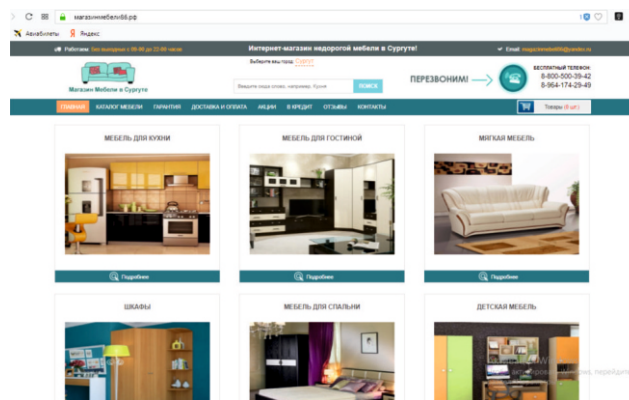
магазинмебели86.рф

Авиабилеты Яндекс

Работаем: без выходных с 09:00 до 22:00 часов

Интернет-магазин недорогой мебели в Сургуте!

Email: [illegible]

Магазин Мебели в Сургуте

Выберите ваш город: Сургут

Введите ваш запрос, например, Кухня

ПОИСК

ПЕРЕЗВОНИМ!

БЕСПЛАТНЫЙ ТЕЛЕФОН:
8-800-500-39-42
8-964-174-29-49

ГЛАВНАЯ КАТАЛОГ МЕБЕЛИ ГАРАНТИЯ ДОСТАВКА И ОПЛАТА АКЦИИ В КРЕДИТ ОТЗЫВЫ КОНТАКТЫ

Товары (0 шт.)

МЕБЕЛЬ ДЛЯ КУХНИ

Подробнее

МЕБЕЛЬ ДЛЯ ГОСТИНОЙ

Подробнее

МЯГКАЯ МЕБЕЛЬ

Подробнее

ШКАФЫ

МЕБЕЛЬ ДЛЯ СПАЛЬНИ

ДЕТСКАЯ МЕБЕЛЬ

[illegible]